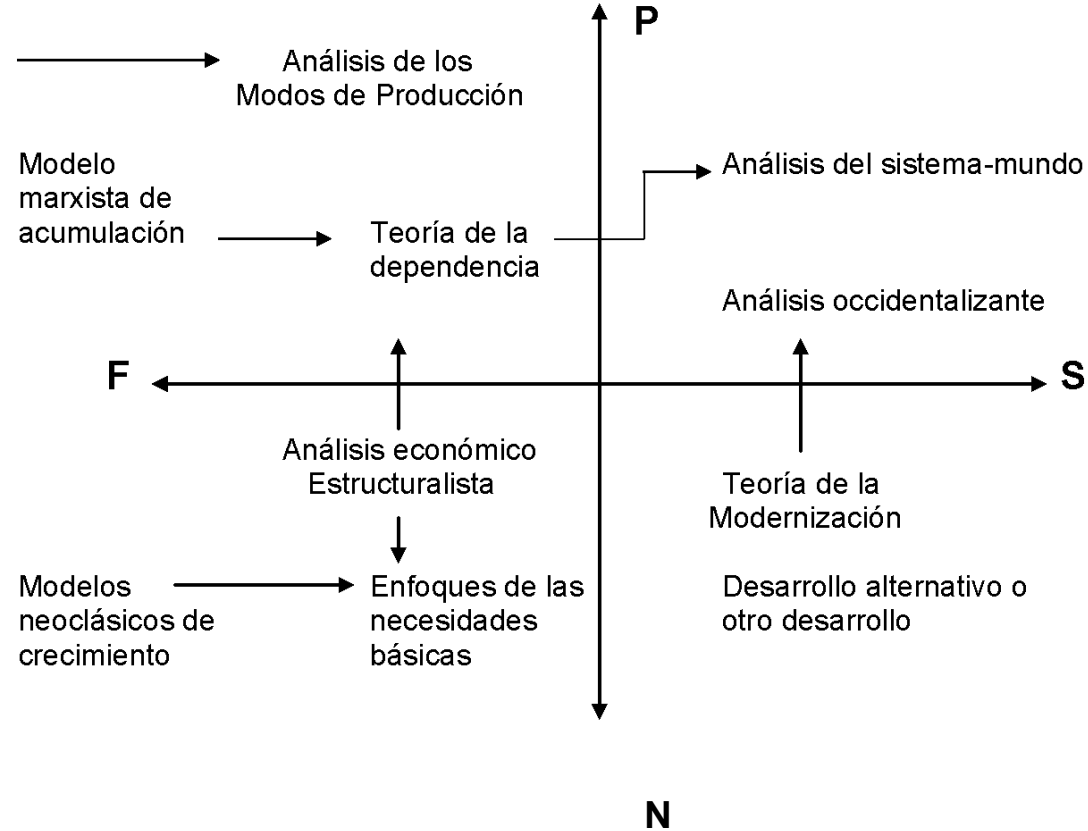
P

Análisis de los Modos de Producción

Modelo marxista de acumulación

Teoría de la dependencia

Análisis del sistema-mundo

Análisis occidentalizante

F

S

Análisis económico Estructuralista

Teoría de la Modernización

Modelos neoclásicos de crecimiento

Enfoques de las necesidades básicas

Desarrollo alternativo o otro desarrollo

N